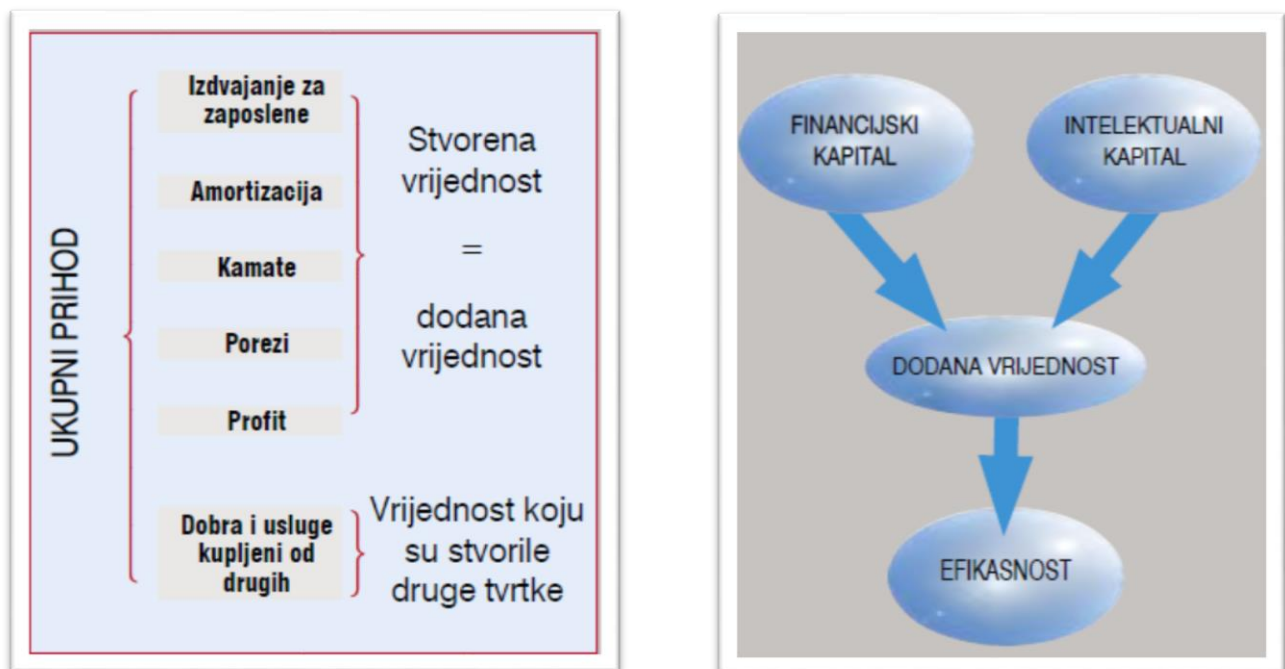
UKUPNI PRIHOD

Izdvajanje za zaposlene

Amortizacija

Kamate

Porezi

Profit

Stvorena vrijednost

=

dodana vrijednost

Dobra i usluge kupljeni od drugih

Vrijednost koju su stvorile druge tvrtke

FINANCIJSKI KAPITAL

INTELEKTUALNI KAPITAL

DODANA VRIJEDNOST

EFIKASNOST